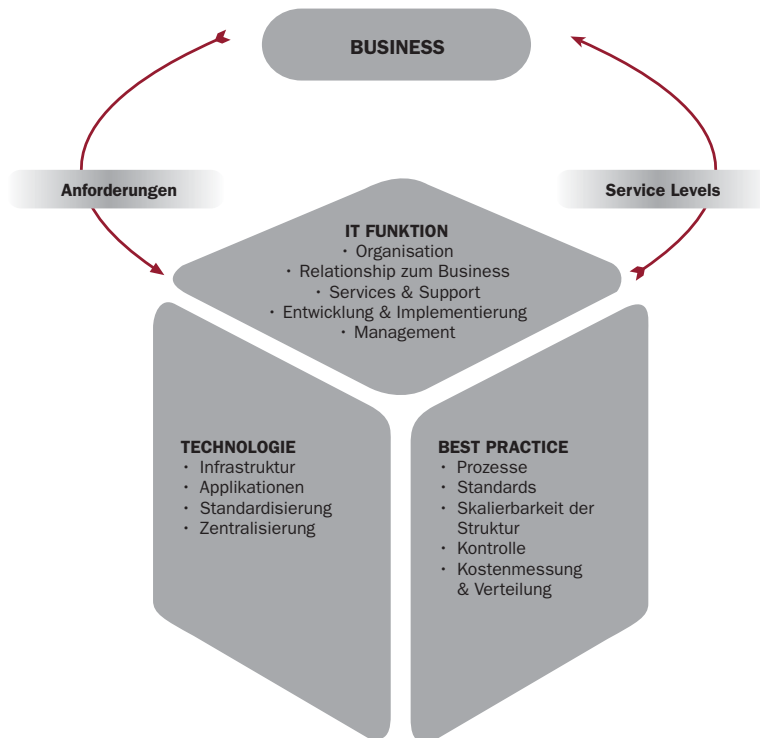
BUSINESS

Anforderungen

Service Levels

IT FUNKTION
· Organisation
· Relationship zum Business
· Services & Support
· Entwicklung & Implementierung
· Management

TECHNOLOGIE
· Infrastruktur
· Applikationen
· Standardisierung
· Zentralisierung

BEST PRACTICE
· Prozesse
· Standards
· Skalierbarkeit der Struktur
· Kontrolle
· Kostenmessung & Verteilung